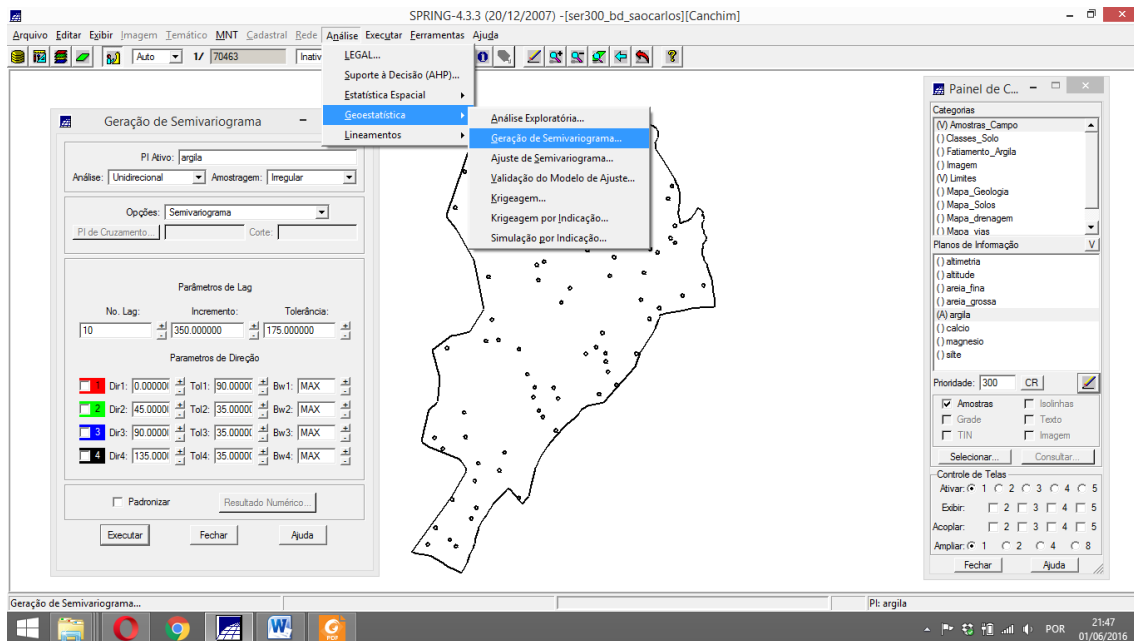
SPRING-4.3.3 (20/12/2007) -[ser300_bd_saocarlos][Canchim]

Arquivo Editar Exibir Imagem Temático MNT Cadastral Rede Análise Executar Ferramentas Ajuda

Auto 1/ 70463 Inativ

LEGAL...
Suporte à Decisão (AHP)...
Estatística Espacial
Geoestatística
Lineamentos

Análise Exploratória...
Geração de Semivariograma...
Ajuste de Semivariograma...
Validação do Modelo de Ajuste...
Krigeagem...
Krigeagem por Indicação...
Simulação por Indicação...

Geração de Semivariograma

PI Ativo: argila
Análise: Unidirecional Amostragem: Irregular

Opções: Semivariograma
PI de Cruzamento... Corte:

Parâmetros de Lag
No. Lag: Incremento: Tolerância:
10 350.000000 175.000000

Parametros de Direção
1 Dir1: 0.00000 Tol1: 90.00000 Bw1: MAX
2 Dir2: 45.00000 Tol2: 35.00000 Bw2: MAX
3 Dir3: 90.00000 Tol3: 35.00000 Bw3: MAX
4 Dir4: 135.0000 Tol4: 35.00000 Bw4: MAX

Padronizar Resultado Numérico...

Executar Fechar Ajuda

Painel de C...
Categorias
(V) Amostras_Campo
() Classes_Solo
() Fatiamento_Argila
() Imagem
(V) Limites
() Mapa_Geologia
() Mapa_Solos
() Mapa_drenagem
() Mapa_vias
Planos de Informação V
() altimetria
() altitude
() areia_fina
() areia_grossa
(A) argila
() calcio
() magnesio
() silte
Prioridade: 300 CR
Amostras Isolinhas
Grade Texto
TIN Imagem
Selecionar... Consultar...
Controle de Telas
Ativar: 1 2 3 4 5
Exibir: 2 3 4 5
Acoplar: 2 3 4 5
Ampliar: 1 2 4 8
Fechar Ajuda

Geração de Semivariograma... PI: argila

POR 21:47 01/06/2016